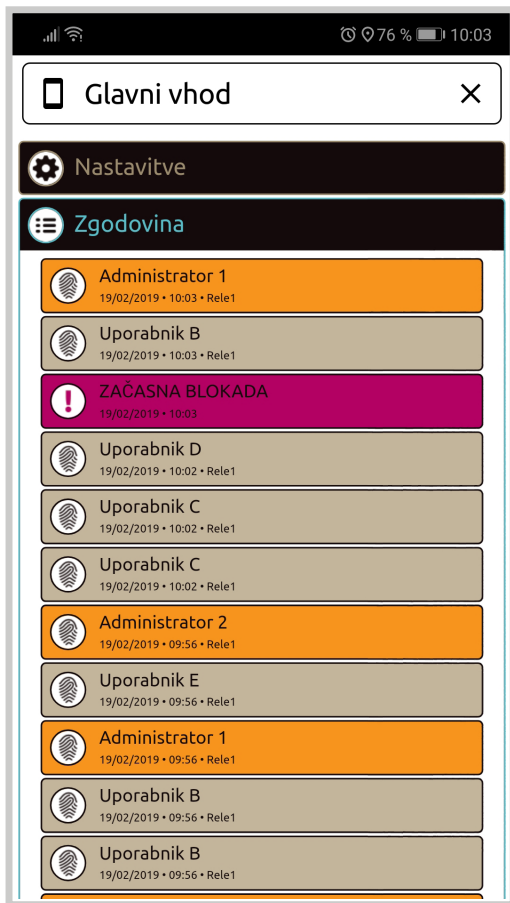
76 % 10:03

Glavni vhod ✕

Nastavitve

Zgodovina

Administrator 1
19/02/2019 • 10:03 • Rele1

Uporabnik B
19/02/2019 • 10:03 • Rele1

ZAČASNA BLOKADA
19/02/2019 • 10:03

Uporabnik D
19/02/2019 • 10:02 • Rele1

Uporabnik C
19/02/2019 • 10:02 • Rele1

Uporabnik C
19/02/2019 • 10:02 • Rele1

Administrator 2
19/02/2019 • 09:56 • Rele1

Uporabnik E
19/02/2019 • 09:56 • Rele1

Administrator 1
19/02/2019 • 09:56 • Rele1

Uporabnik B
19/02/2019 • 09:56 • Rele1

Uporabnik B
19/02/2019 • 09:56 • Rele1